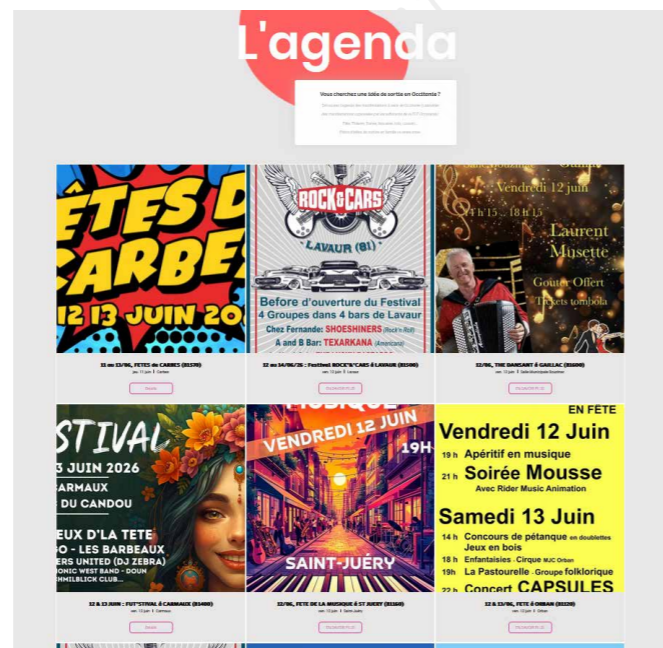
L'agenda

Vous cherchez une idée de sortie en Occitanie ?

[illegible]

ÊTES D
CARBE
12 13 JUIN 20

11 au 13/06, FETES de CARBES (81570)

Détails

ROCK&CARS
LAVAUR (81)
Before d'ouverture du Festival
4 Groupes dans 4 bars de Lavaur
Chez Fernande: SHOESHINERS (Rock'n Roll)
A and B Bar: TEXARKANA (Americana)

12 au 14/06/26 : Festival ROCK'N'CARS à LAVAUR (81500)

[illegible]

Vendredi 12 juin
14h15 ... 18h15
Laurent Musette
Goûter Offert
Tickets tombola

12/06, THE DANSANT à GAILLAC (81600)

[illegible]

STIVAL
3 JUIN 2026
CARMAUX
DU CANDOU
EUX D'LA TETE
O - LES BARBEAUX
ERS UNITED (DJ ZEBRA)
ONIC WEST BAND - DOUN
HMILBLICK CLUB...

12 & 13 JUIN : FUT'STIVAL à CARMAUX (81400)

Détails

MUSIQUE
VENDREDI 12 JUIN
19H
SAINT-JUÉRY

12/06, FETE DE LA MUSIQUE à ST JUERY (81160)

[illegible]

EN FÊTE
Vendredi 12 Juin
19 h Apéritif en musique
21 h Soirée Mousse
Avec Rider Music Animation
Samedi 13 Juin
14 h Concours de pétanque en doublettes
Jeux en bois
18 h Enfantaisies · Cirque MJC Orban
19h La Pastourelle · Groupe folklorique
22 h Concert CAPSULES

12 & 13/06, FETE à ORBAN (81120)

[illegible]